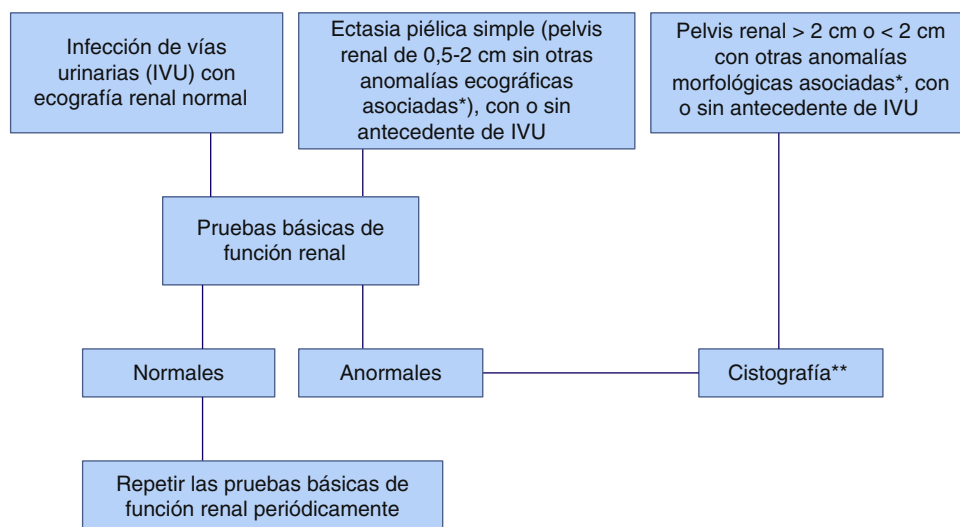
Infección de vías urinarias (IVU) con ecografía renal normal

Ectasia piélica simple (pelvis renal de 0,5-2 cm sin otras anomalías ecográficas asociadas*), con o sin antecedente de IVU

Pelvis renal > 2 cm o < 2 cm con otras anomalías morfológicas asociadas*, con o sin antecedente de IVU

Pruebas básicas de función renal

Normales

Anormales

Cistografía**

Repetir las pruebas básicas de función renal periódicamente